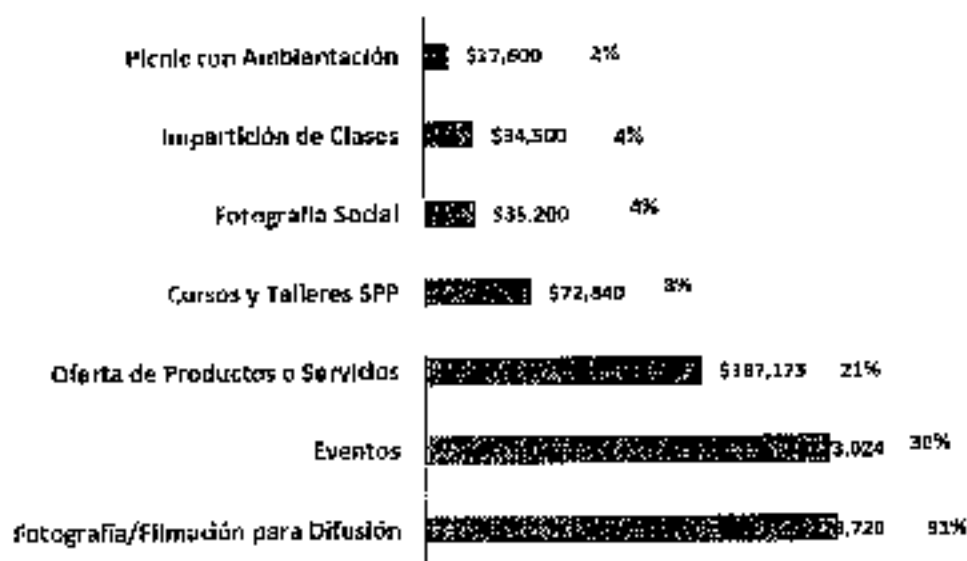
Picnic con Ambientación $17,600 2%

Impartición de Clases $34,500 4%

Fotografía Social $35,200 4%

Cursos y Talleres SPP $72,840 8%

Oferta de Productos o Servicios $187,173 21%

Eventos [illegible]3,024 30%

Fotografía/Filmación para Difusión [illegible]8,720 31%